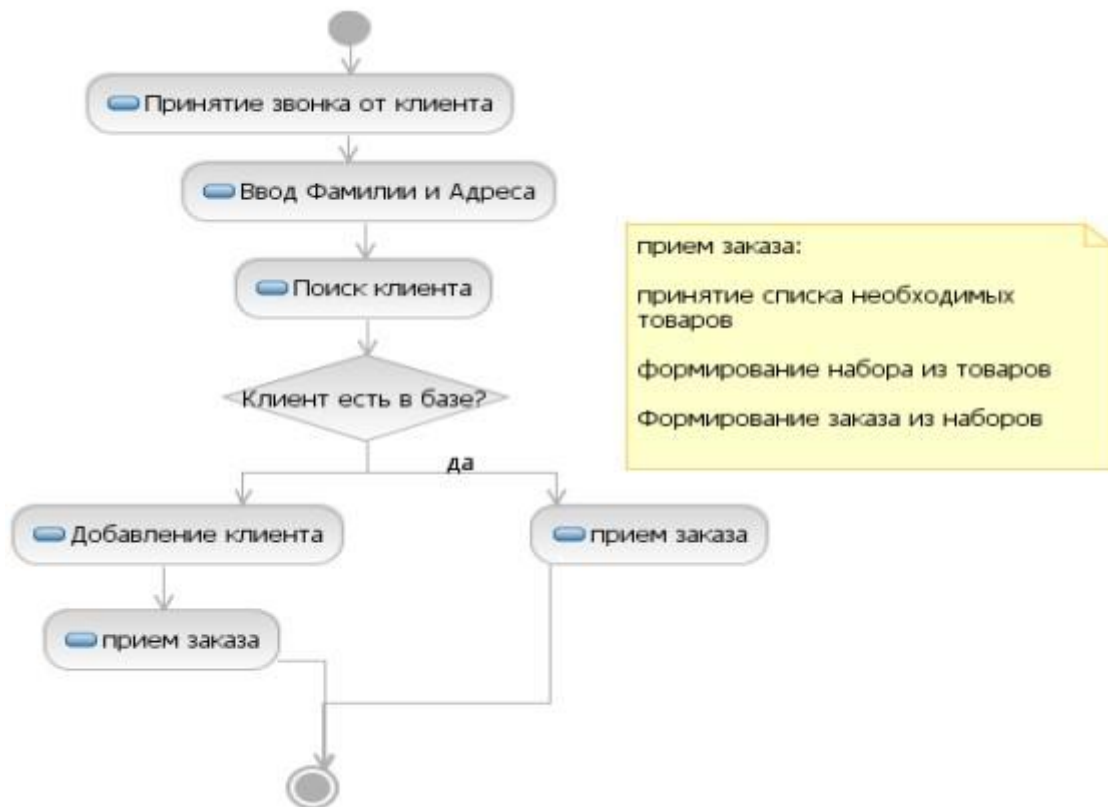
Принятие звонка от клиента

Ввод Фамилии и Адреса

Поиск клиента

Клиент есть в базе?

да

Добавление клиента

прием заказа

прием заказа

прием заказа:

принятие списка необходимых товаров

формирование набора из товаров

Формирование заказа из наборов